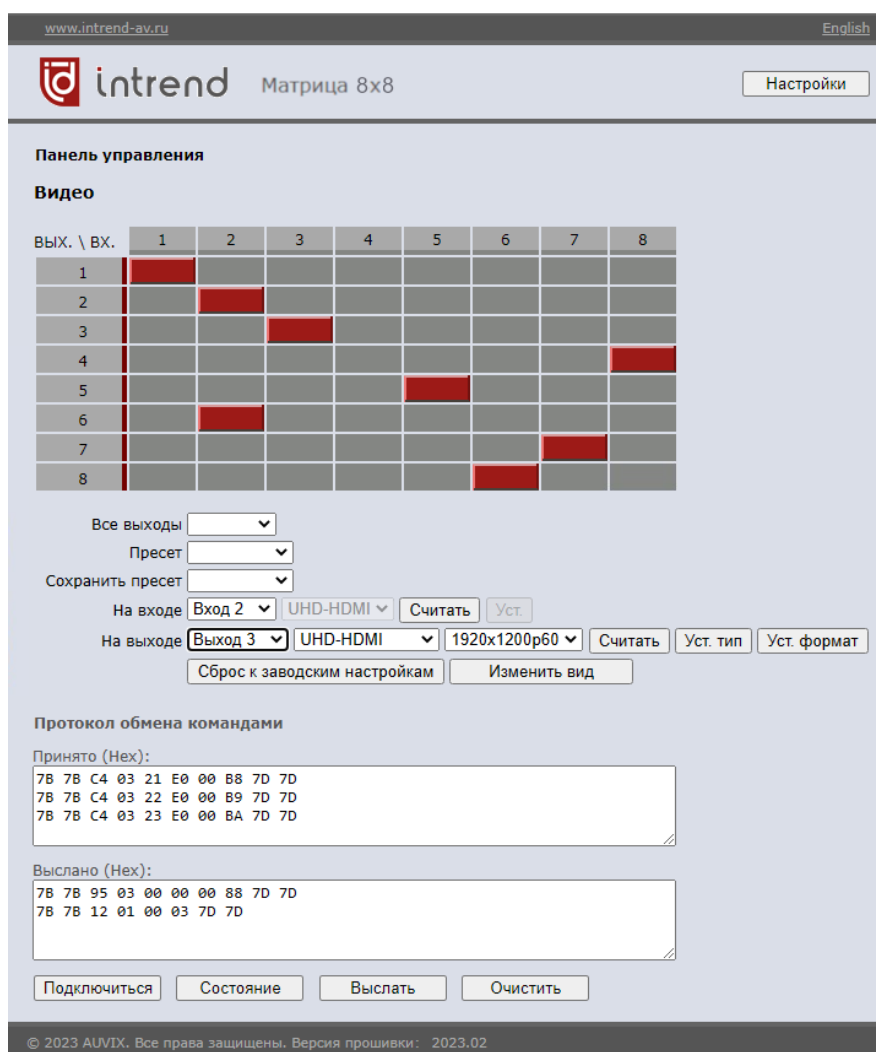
www.intrend-av.ru English

intrend Матрица 8x8

Настройки

Панель управления

Видео

| ВЫХ. \ ВХ. | 1 | 2 | 3 | 4 | 5 | 6 | 7 | 8 |
|---|---|---|---|---|---|---|---|---|
| 1 | | | | | | | | |
| 2 | | | | | | | | |
| 3 | | | | | | | | |
| 4 | | | | | | | | |
| 5 | | | | | | | | |
| 6 | | | | | | | | |
| 7 | | | | | | | | |
| 8 | | | | | | | | |

Все выходы

Пресет

Сохранить пресет

На входе Вход 2 UHD-HDMI Считать Уст.

На выходе Выход 3 UHD-HDMI 1920x1200p60 Считать Уст. тип Уст. формат

Сброс к заводским настройкам Изменить вид

Протокол обмена командами

Принято (Hex):
7B 7B C4 03 21 E0 00 B8 7D 7D
7B 7B C4 03 22 E0 00 B9 7D 7D
7B 7B C4 03 23 E0 00 BA 7D 7D

Выслано (Hex):
7B 7B 95 03 00 00 00 88 7D 7D
7B 7B 12 01 00 03 7D 7D

Подключиться Состояние Выслать Очистить

© 2023 AUVIX. Все права защищены. Версия прошивки: 2023.02